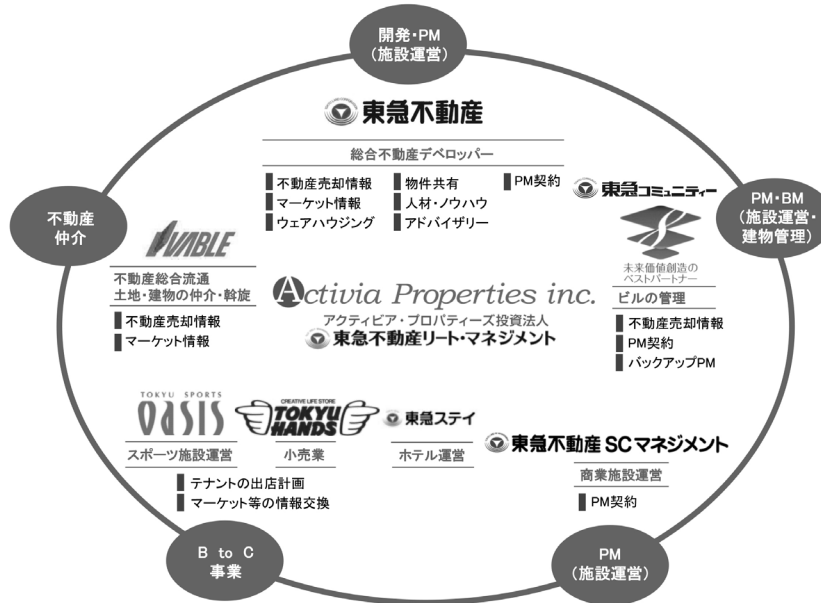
開発・PM
(施設運営)

東急不動産

総合不動産デベロッパー

不動産売却情報
マーケット情報
ウェアハウジング
物件共有
人材・ノウハウ
アドバイザリー
PM契約

東急コミュニティー

PM・BM
(施設運営・
建物管理)

不動産
仲介

LIVABLE

不動産総合流通
土地・建物の仲介・斡旋

不動産売却情報
マーケット情報

Activia Properties inc.
アクティビア・プロパティーズ投資法人
東急不動産リート・マネジメント

未来価値創造の
ベストパートナー

ビルの管理

不動産売却情報
PM契約
バックアップPM

TOKYU SPORTS
OASIS

CREATIVE LIFE STORE
TOKYU HANDS

東急ステイ

東急不動産SCマネジメント

スポーツ施設運営

小売業

ホテル運営

商業施設運営

PM契約

テナントの出店計画
マーケット等の情報交換

B to C
事業

PM
(施設運営)